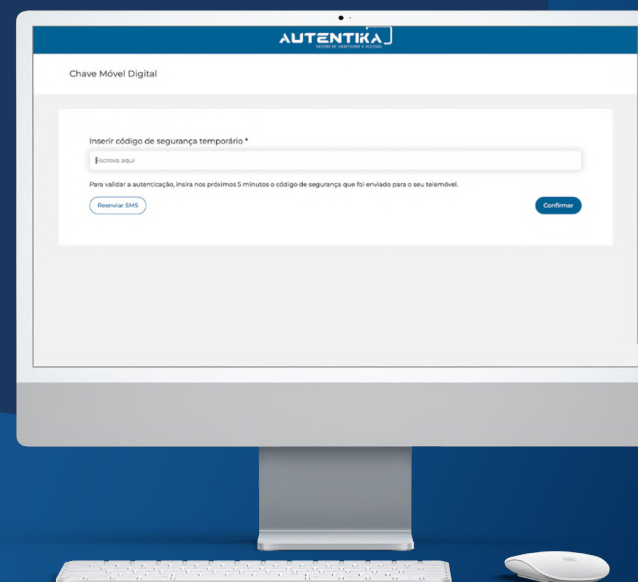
AUTENTIKA
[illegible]

Chave Móvel Digital

Inserir código de segurança temporário *

Escreva aqui

Para validar a autenticação, insira nos próximos 5 minutos o código de segurança que foi enviado para o seu telemóvel.

Reenviar SMS

Confirmar